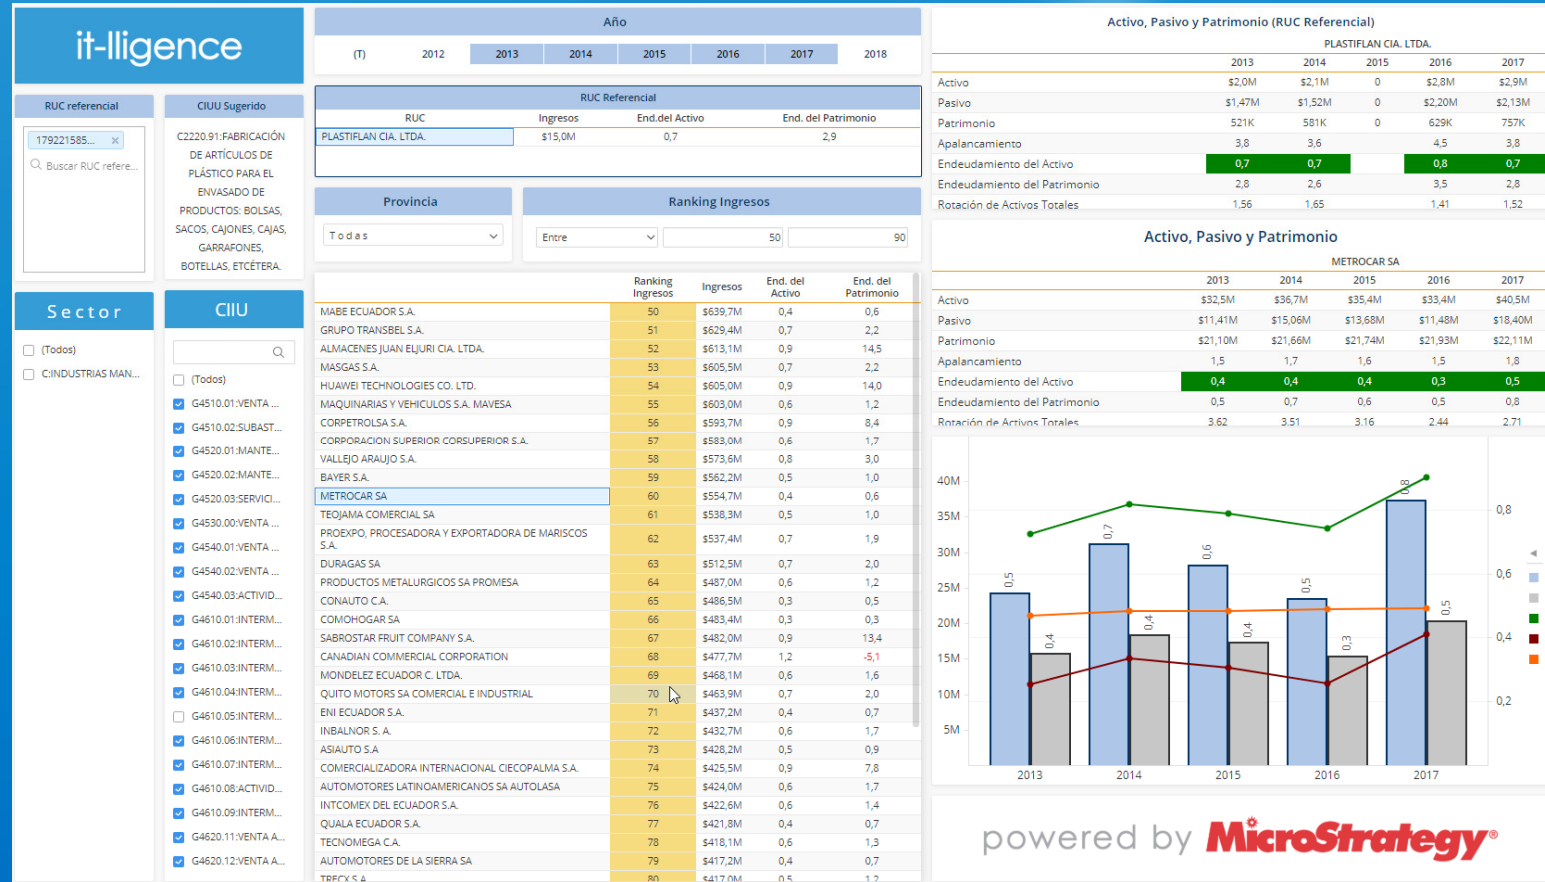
it-lligence

RUC referencial

179221585...

Buscar RUC refere...

CIUU Sugerido

C2220.91:FABRICACIÓN DE ARTÍCULOS DE PLÁSTICO PARA EL ENVASADO DE PRODUCTOS: BOLSAS, SACOS, CAJONES, CAJAS, GARRAFONES, BOTELLAS, ETCÉTERA.

Sector

(Todos)

C:INDUSTRIAS MAN...

CIIU

(Todos)

G4510.01:VENTA ...

G4510.02:SUBAST...

G4520.01:MANTE...

G4520.02:MANTE...

G4520.03:SERVICI...

G4530.00:VENTA ...

G4540.01:VENTA ...

G4540.02:VENTA ...

G4540.03:ACTIVID...

G4610.01:INTERM...

G4610.02:INTERM...

G4610.03:INTERM...

G4610.04:INTERM...

G4610.05:INTERM...

G4610.06:INTERM...

G4610.07:INTERM...

G4610.08:ACTIVID...

G4610.09:INTERM...

G4620.11:VENTA A...

G4620.12:VENTA A...

Año

(T) 2012 2013 2014 2015 2016 2017 2018

RUC Referencial

| RUC | Ingresos | End.del Activo | End. del Patrimonio |
|---|---|---|---|
| PLASTIFLAN CIA. LTDA. | $15,0M | 0,7 | 2,9 |

Provincia

Todas

Ranking Ingresos

Entre 50 90

| | Ranking Ingresos | Ingresos | End. del Activo | End. del Patrimonio |
|---|---|---|---|---|
| MABE ECUADOR S.A. | 50 | $639,7M | 0,4 | 0,6 |
| GRUPO TRANSBEL S.A. | 51 | $629,4M | 0,7 | 2,2 |
| ALMACENES JUAN ELJURI CIA. LTDA. | 52 | $613,1M | 0,9 | 14,5 |
| MASGAS S.A. | 53 | $605,5M | 0,7 | 2,2 |
| HUAWEI TECHNOLOGIES CO. LTD. | 54 | $605,0M | 0,9 | 14,0 |
| MAQUINARIAS Y VEHICULOS S.A. MAVESA | 55 | $603,0M | 0,6 | 1,2 |
| CORPETROLSA S.A. | 56 | $593,7M | 0,9 | 8,4 |
| CORPORACION SUPERIOR CORSUPERIOR S.A. | 57 | $583,0M | 0,6 | 1,7 |
| VALLEJO ARAUJO S.A. | 58 | $573,6M | 0,8 | 3,0 |
| BAYER S.A. | 59 | $562,2M | 0,5 | 1,0 |
| METROCAR SA | 60 | $554,7M | 0,4 | 0,6 |
| TEOJAMA COMERCIAL SA | 61 | $538,3M | 0,5 | 1,0 |
| PROEXPO, PROCESADORA Y EXPORTADORA DE MARISCOS S.A. | 62 | $537,4M | 0,7 | 1,9 |
| DURAGAS SA | 63 | $512,5M | 0,7 | 2,0 |
| PRODUCTOS METALURGICOS SA PROMESA | 64 | $487,0M | 0,6 | 1,2 |
| CONAUTO C.A. | 65 | $486,5M | 0,3 | 0,5 |
| COMOHOGAR SA | 66 | $483,4M | 0,3 | 0,3 |
| SABROSTAR FRUIT COMPANY S.A. | 67 | $482,0M | 0,9 | 13,4 |
| CANADIAN COMMERCIAL CORPORATION | 68 | $477,7M | 1,2 | -5,1 |
| MONDELEZ ECUADOR C. LTDA. | 69 | $468,1M | 0,6 | 1,6 |
| QUITO MOTORS SA COMERCIAL E INDUSTRIAL | 70 | $463,9M | 0,7 | 2,0 |
| ENI ECUADOR S.A. | 71 | $437,2M | 0,4 | 0,7 |
| INBALNOR S. A. | 72 | $432,7M | 0,6 | 1,7 |
| ASIAUTO S.A | 73 | $428,2M | 0,5 | 0,9 |
| COMERCIALIZADORA INTERNACIONAL CIECOPALMA S.A. | 74 | $425,5M | 0,9 | 7,8 |
| AUTOMOTORES LATINOAMERICANOS SA AUTOLASA | 75 | $424,0M | 0,6 | 1,7 |
| INTCOMEX DEL ECUADOR S.A. | 76 | $422,6M | 0,6 | 1,4 |
| QUALA ECUADOR S.A. | 77 | $421,8M | 0,4 | 0,7 |
| TECNOMEGA C.A. | 78 | $418,1M | 0,6 | 1,3 |
| AUTOMOTORES DE LA SIERRA SA | 79 | $417,2M | 0,4 | 0,7 |
| TRECX S.A | 80 | $417,0M | 0,5 | 1,2 |

Activo, Pasivo y Patrimonio (RUC Referencial)

PLASTIFLAN CIA. LTDA.

| | 2013 | 2014 | 2015 | 2016 | 2017 |
|---|---|---|---|---|---|
| Activo | $2,0M | $2,1M | 0 | $2,8M | $2,9M |
| Pasivo | $1,47M | $1,52M | 0 | $2,20M | $2,13M |
| Patrimonio | 521K | 581K | 0 | 629K | 757K |
| Apalancamiento | 3,8 | 3,6 | | 4,5 | 3,8 |
| Endeudamiento del Activo | 0,7 | 0,7 | | 0,8 | 0,7 |
| Endeudamiento del Patrimonio | 2,8 | 2,6 | | 3,5 | 2,8 |
| Rotación de Activos Totales | 1,56 | 1,65 | | 1,41 | 1,52 |

Activo, Pasivo y Patrimonio

METROCAR SA

| | 2013 | 2014 | 2015 | 2016 | 2017 |
|---|---|---|---|---|---|
| Activo | $32,5M | $36,7M | $35,4M | $33,4M | $40,5M |
| Pasivo | $11,41M | $15,06M | $13,68M | $11,48M | $18,40M |
| Patrimonio | $21,10M | $21,66M | $21,74M | $21,93M | $22,11M |
| Apalancamiento | 1,5 | 1,7 | 1,6 | 1,5 | 1,8 |
| Endeudamiento del Activo | 0,4 | 0,4 | 0,4 | 0,3 | 0,5 |
| Endeudamiento del Patrimonio | 0,5 | 0,7 | 0,6 | 0,5 | 0,8 |
| Rotación de Activos Totales | 3,62 | 3,51 | 3,16 | 2,44 | 2,71 |

40M 35M 30M 25M 20M 15M 10M 5M
0,8 0,6 0,4 0,2
0,5 0,4 0,7 0,4 0,6 0,4 0,5 0,3 0,8 0,5
2013 2014 2015 2016 2017

powered by MicroStrategy®